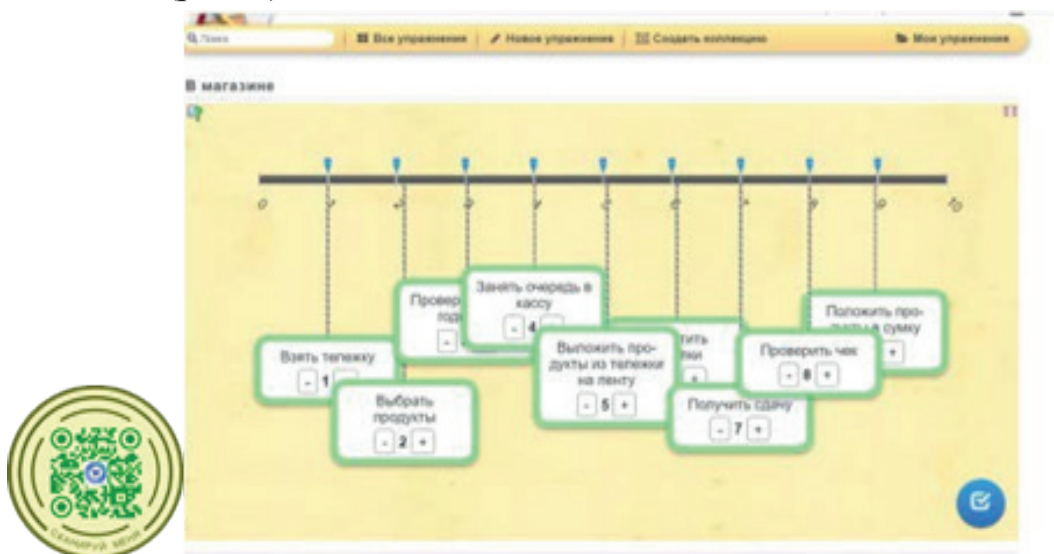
Поиск | Все упражнения | Новое упражнение | Создать коллекцию | Мои упражнения

В магазине

0 1 2 3 4 5 6 7 8 9 10

Провер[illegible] год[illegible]

Занять очередь в кассу
- 4 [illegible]

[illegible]тить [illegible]ки

Положить продукты в сумку
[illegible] +

Взять тележку
- 1 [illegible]

Выложить продукты из тележки на ленту
- 5 +

Проверить чек
- 8 +

Выбрать продукты
- 2 +

Получить сдачу
- 7 +

СКАНИРУЙ МЕНЯ